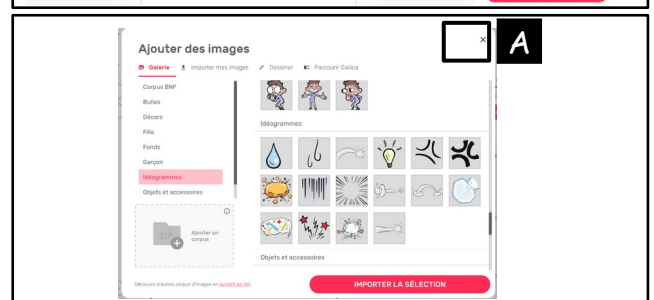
Ajouter des images

Galerie Importer mes images Dessiner Parcourir Gallica

×

A

Corpus BNF
Bulles
Décors
Fille
Fonds
Garçon
Idéogrammes
Objets et accessoires

Ajouter un corpus

Idéogrammes

Objets et accessoires

Découvrir d'autres corpus d'images en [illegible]

IMPORTER LA SÉLECTION